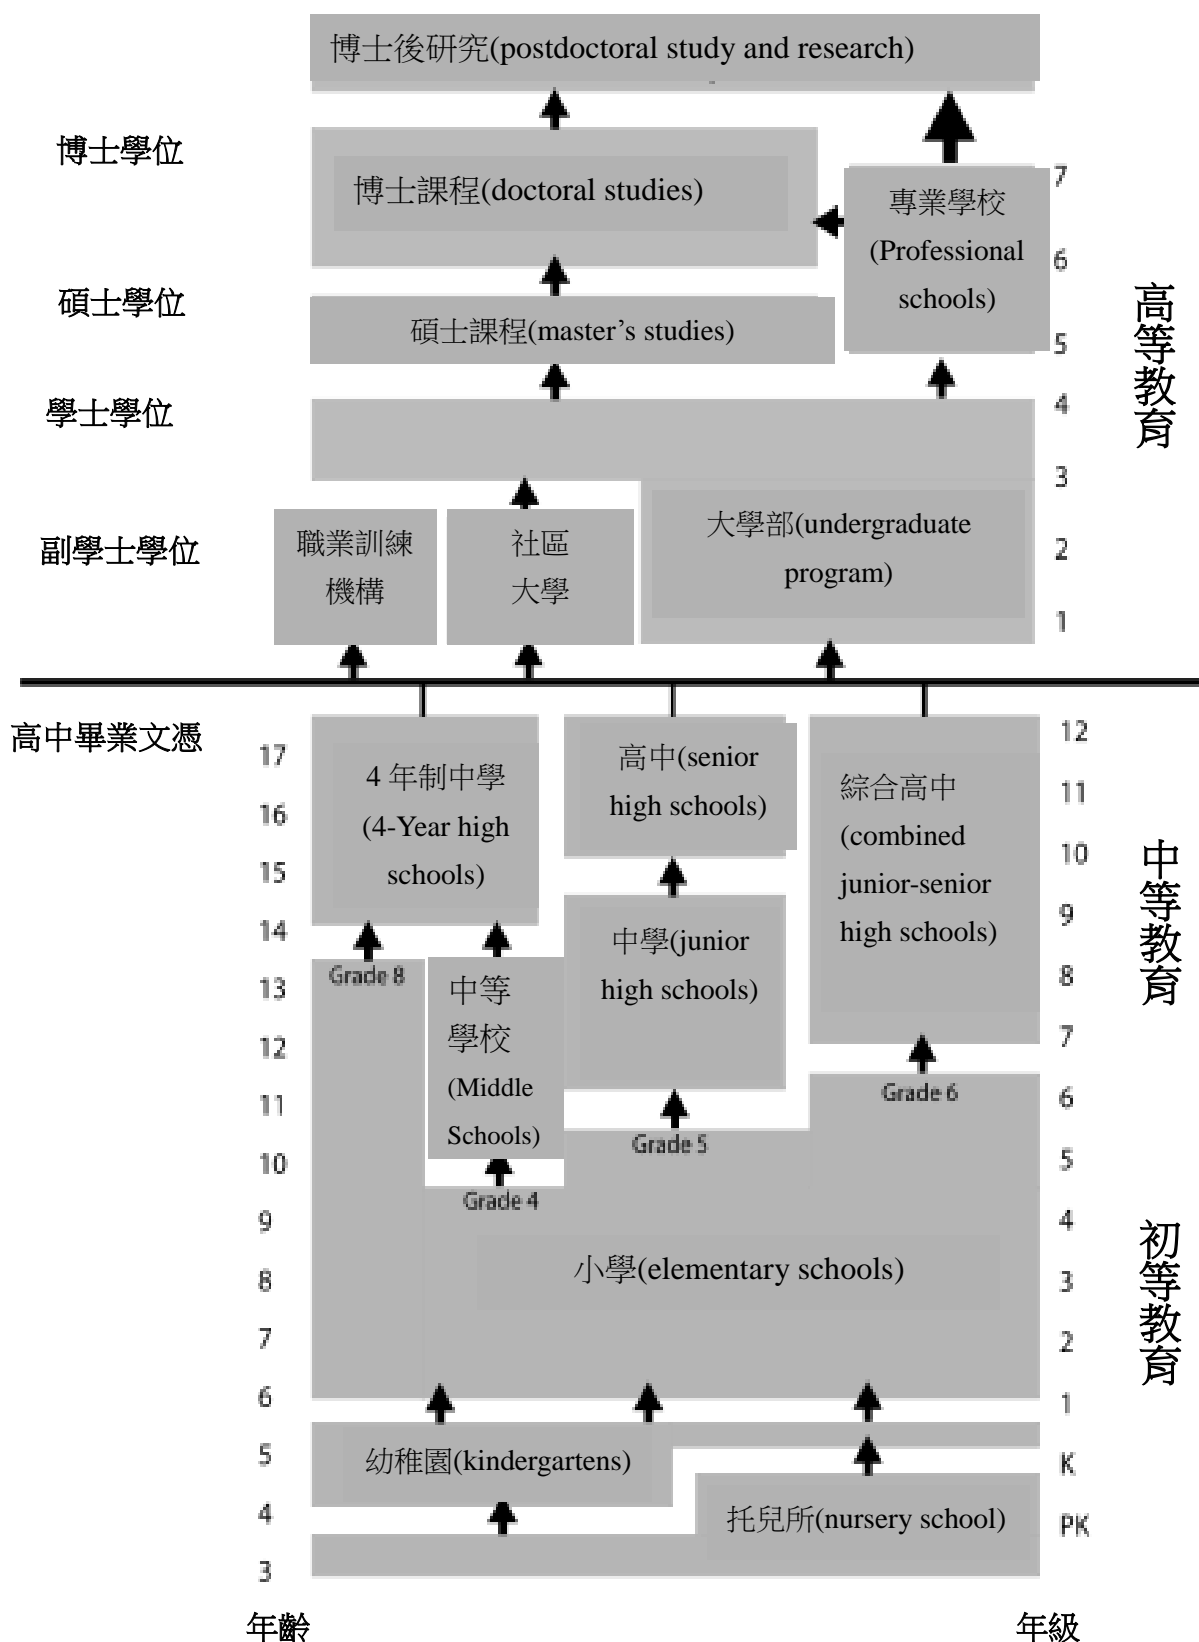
博士後研究(postdoctoral study and research)

博士學位

博士課程(doctoral studies)

專業學校 (Professional schools)

7
6
5

碩士學位

碩士課程(master’s studies)

學士學位

4
3

高等教育

副學士學位

職業訓練機構

社區大學

大學部(undergraduate program)

2
1

高中畢業文憑

17
16
15
14

4 年制中學 (4-Year high schools)

高中(senior high schools)

綜合高中 (combined junior-senior high schools)

12
11
10
9
8
7

中等教育

Grade 8

中等學校 (Middle Schools)

中學(junior high schools)

13
12
11
10

Grade 6

6
5

Grade 5

Grade 4

9
8
7
6

小學(elementary schools)

4
3
2
1

初等教育

5
4
3

幼稚園(kindergartens)

托兒所(nursery school)

K
PK

年齡

年級